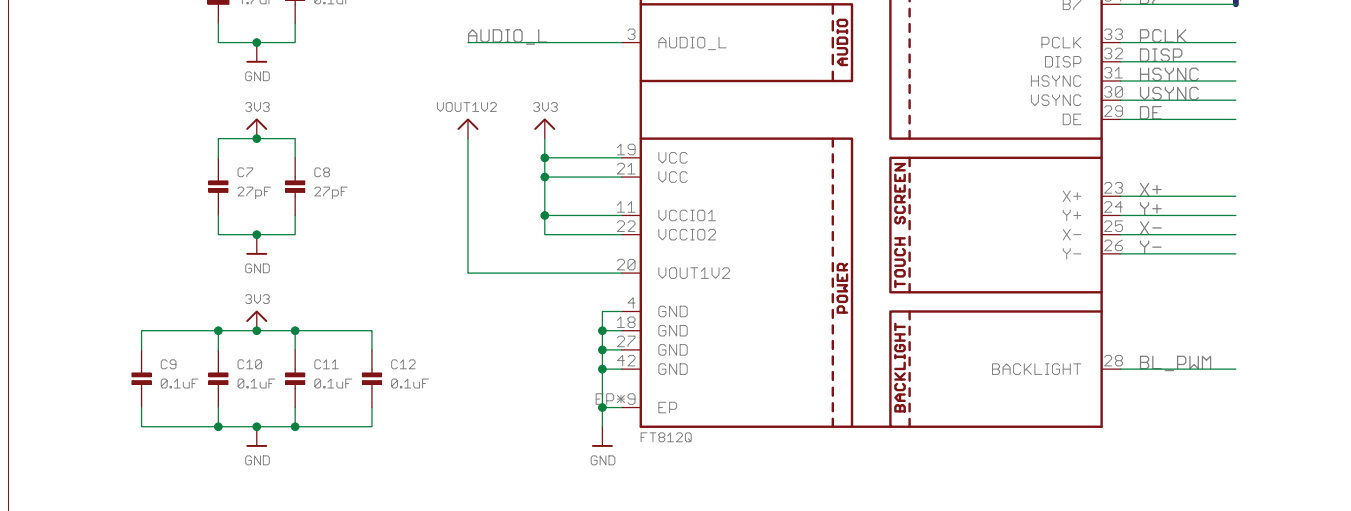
GND

3V3

C7
27pF

C8
27pF

GND

3V3

C9
0.1uF

C10
0.1uF

C11
0.1uF

C12
0.1uF

GND

AUDIO_L

VOUT1V2

3V3

3

AUDIO_L

AUDIO

19
21
11
22
20

VCC
VCC
VCCIO1
VCCIO2
VOUT1V2

POWER

4
18
27
42
EP*9

GND
GND
GND
GND
EP

GND

FT812Q

B7

PCLK
DISP
HSYNC
VSYNC
DE

33 PCLK
32 DISP
31 HSYNC
30 VSYNC
29 DE

TOUCH SCREEN

X+
Y+
X-
Y-

23 X+
24 Y+
25 X-
26 Y-

BACKLIGHT

BACKLIGHT

28 BL_PWM